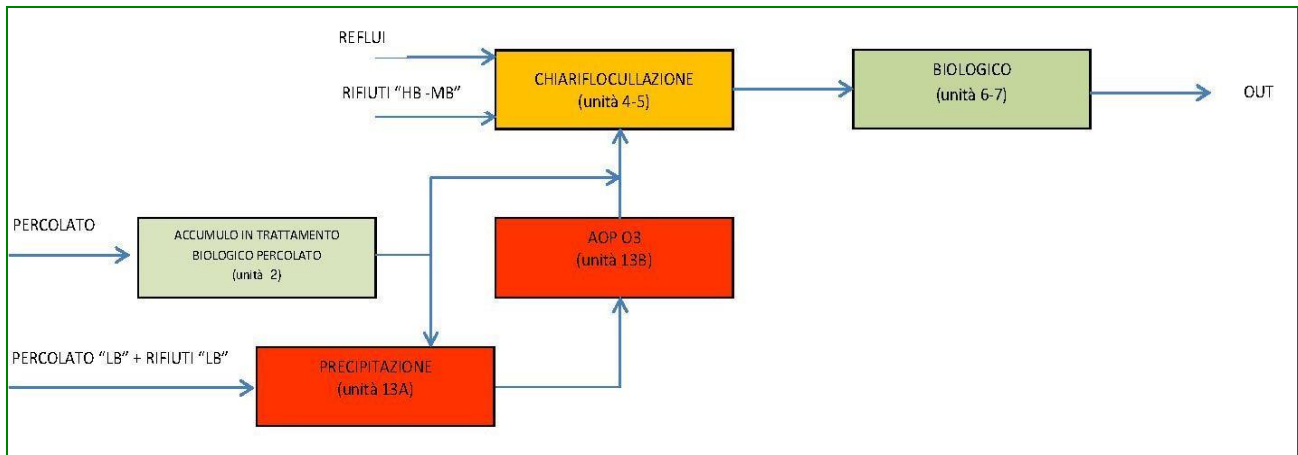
REFLUI

RIFIUTI "HB -MB"

CHIARIFLOCULLAZIONE
(unità 4-5)

BIOLOGICO
(unità 6-7)

OUT

PERCOLATO

ACCUMULO IN TRATTAMENTO BIOLOGICO PERCOLATO
(unità 2)

AOP O3
(unità 13B)

PERCOLATO "LB" + RIFIUTI "LB"

PRECIPITAZIONE
(unità 13A)